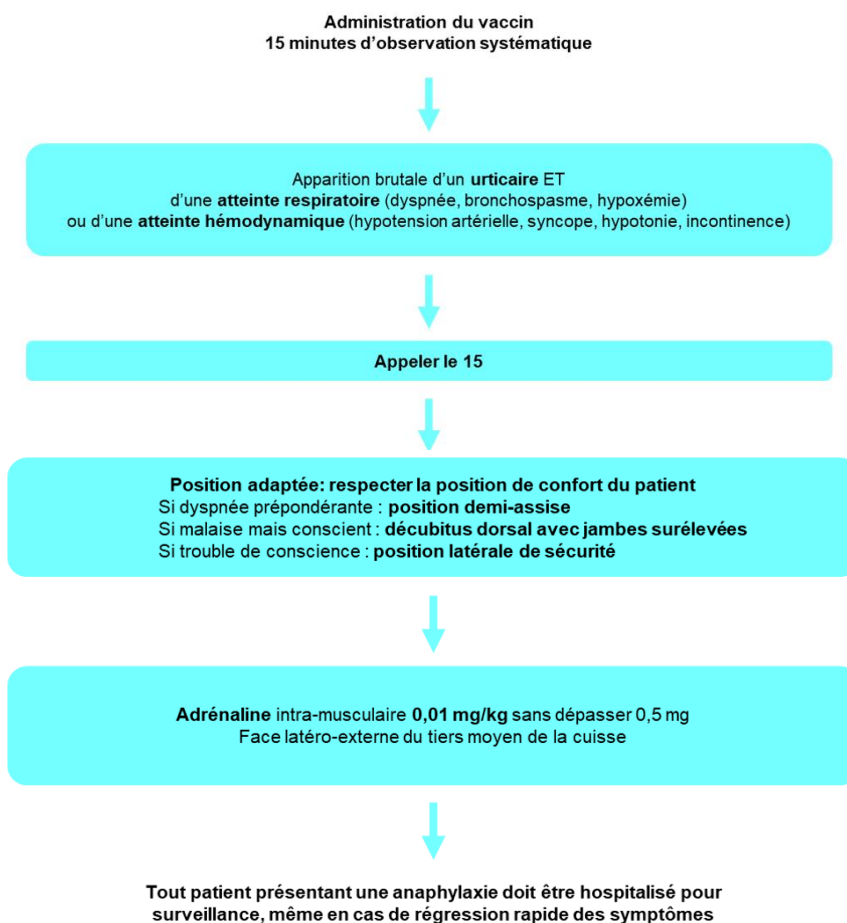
Administration du vaccin
15 minutes d'observation systématique

Apparition brutale d'un urticaire ET
d'une atteinte respiratoire (dyspnée, bronchospasme, hypoxémie)
ou d'une atteinte hémodynamique (hypotension artérielle, syncope, hypotonie, incontinence)

Appeler le 15

Position adaptée: respecter la position de confort du patient
Si dyspnée prépondérante : position demi-assise
Si malaise mais conscient : décubitus dorsal avec jambes surélevées
Si trouble de conscience : position latérale de sécurité

Adrénaline intra-musculaire 0,01 mg/kg sans dépasser 0,5 mg
Face latéro-externe du tiers moyen de la cuisse

Tout patient présentant une anaphylaxie doit être hospitalisé pour surveillance, même en cas de régression rapide des symptômes